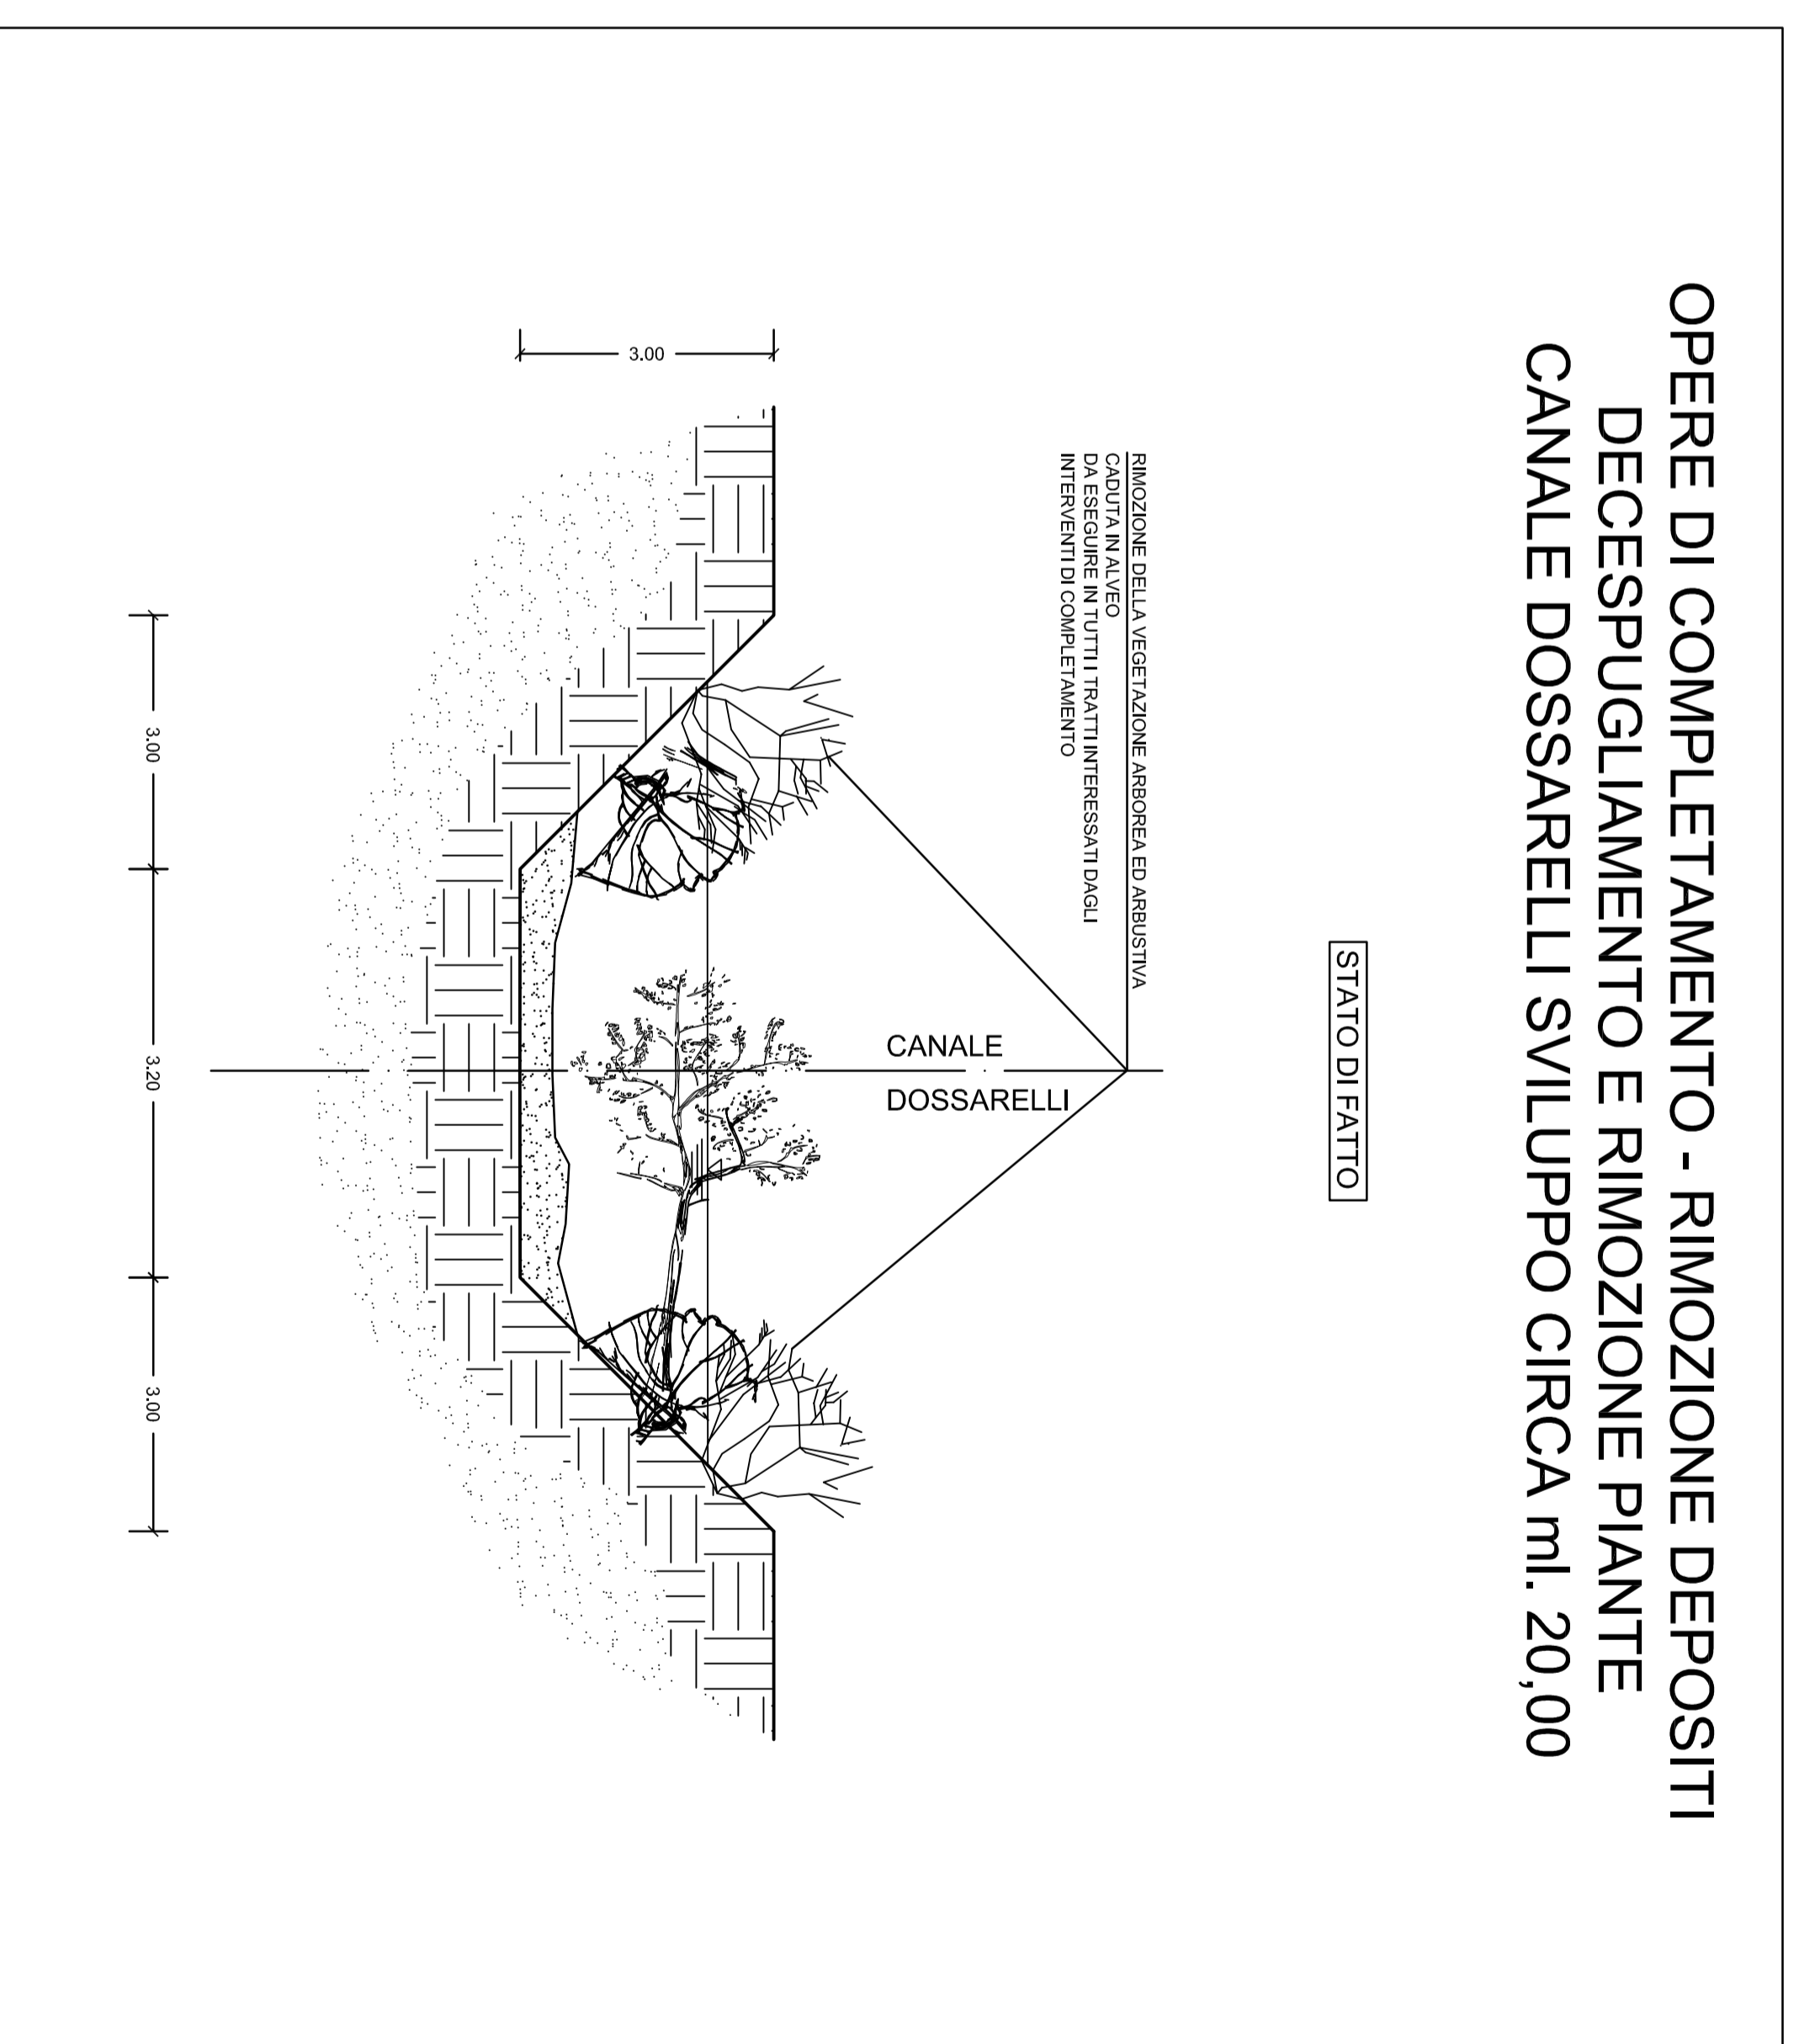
OPERE DI COMPLETAMENTO - RIMOZIONE DEPOSITI
DECESPUGLIAMENTO E RIMOZIONE PIANTE
CANALE DOSSARELLI SVILUPPO CIRCA ml. 20,00

STATO DI FATTO

RIMOZIONE DELLA VEGETAZIONE ARBOREA ED ARBUSTIVA CADUTA IN ALVEO DA ESEGUIRE IN TUTTI I TRATTI INTERESSATI DAGLI INTERVENTI DI COMPLETAMENTO

CANALE
DOSSARELLI

3.00

3.00

3.20

3.00